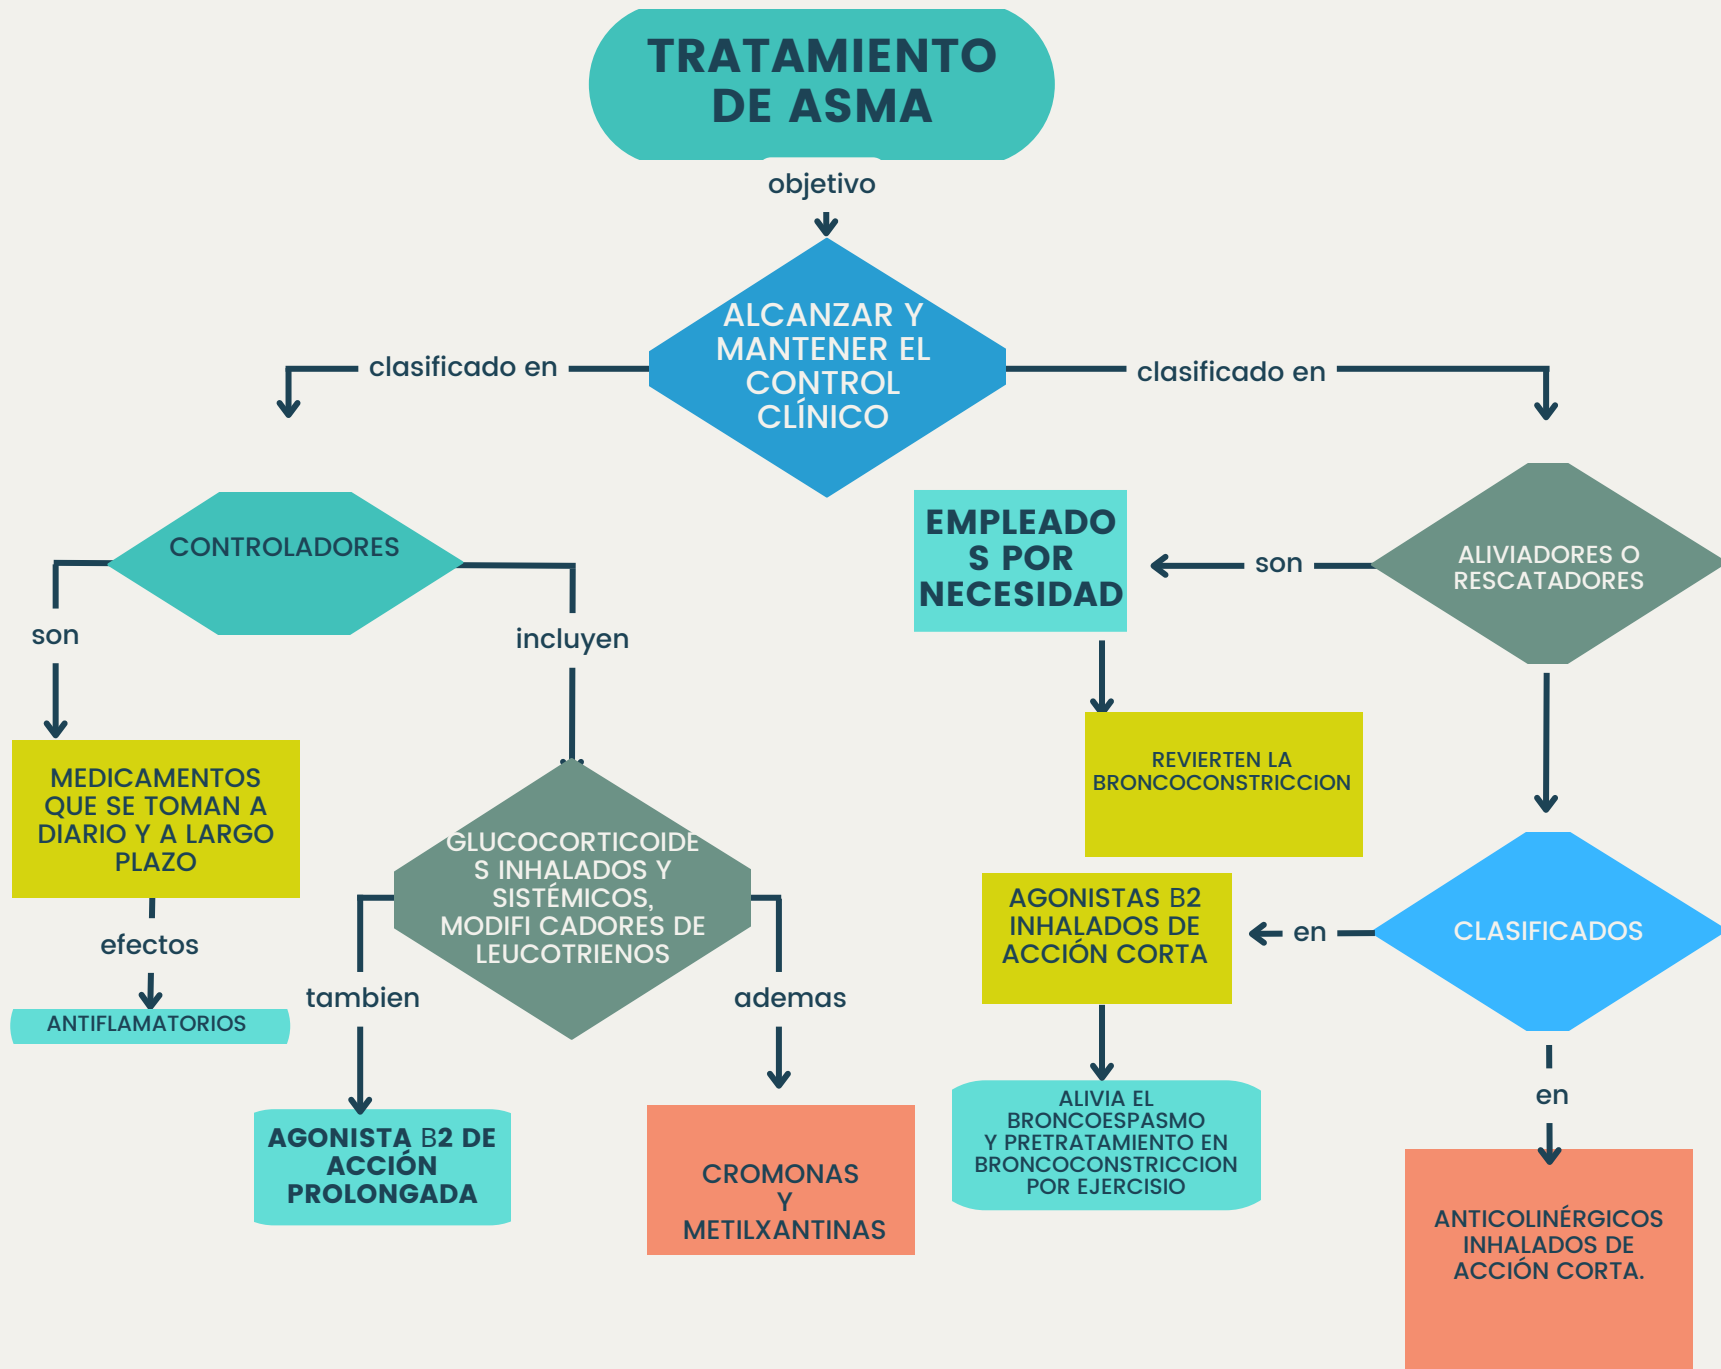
TRATAMIENTO DE ASMA

objetivo

ALCANZAR Y MANTENER EL CONTROL CLÍNICO

clasificado en

clasificado en

CONTROLADORES

son

incluyen

MEDICAMENTOS QUE SE TOMAN A DIARIO Y A LARGO PLAZO

efectos

ANTIFLAMATORIOS

GLUCOCORTICOIDES INHALADOS Y SISTÉMICOS, MODIFI CADORES DE LEUCOTRIENOS

tambien

ademas

AGONISTA B2 DE ACCIÓN PROLONGADA

CROMONAS Y METILXANTINAS

EMPLEADOS POR NECESIDAD

son

ALIVIADORES O RESCATADORES

REVIERTEN LA BRONCOCONSTRICCION

AGONISTAS B2 INHALADOS DE ACCIÓN CORTA

en

CLASIFICADOS

ALIVIA EL BRONCOESPASMO Y PRETRATAMIENTO EN BRONCOCONSTRICCION POR EJERCISIO

en

ANTICOLINÉRGICOS INHALADOS DE ACCIÓN CORTA.